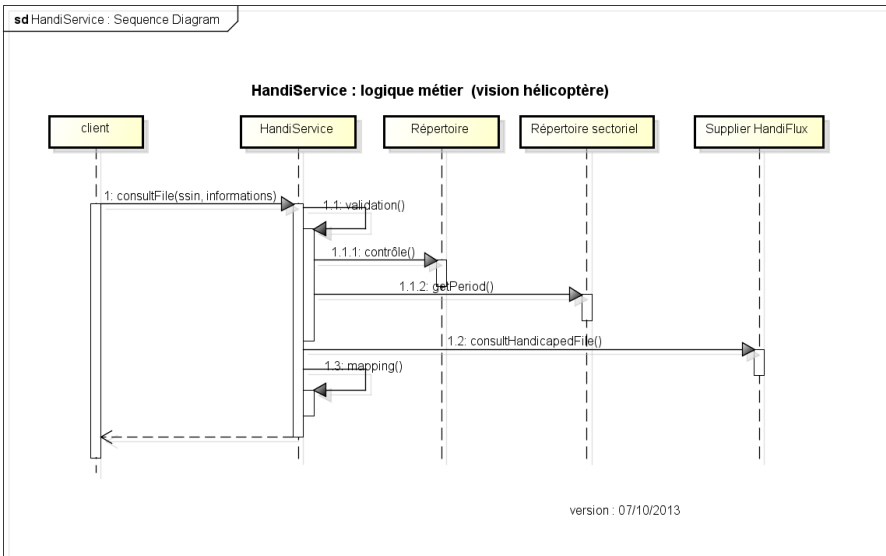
sd HandiService : Sequence Diagram

HandiService : logique métier (vision hélicoptère)

client

HandiService

Répertoire

Répertoire sectoriel

Supplier HandiFlux

1: consultFile(ssin, informations)

1.1: validation()

1.1.1: contrôle()

1.1.2: getPeriod()

1.2: consultHandicapedFile()

1.3: mapping()

version : 07/10/2013